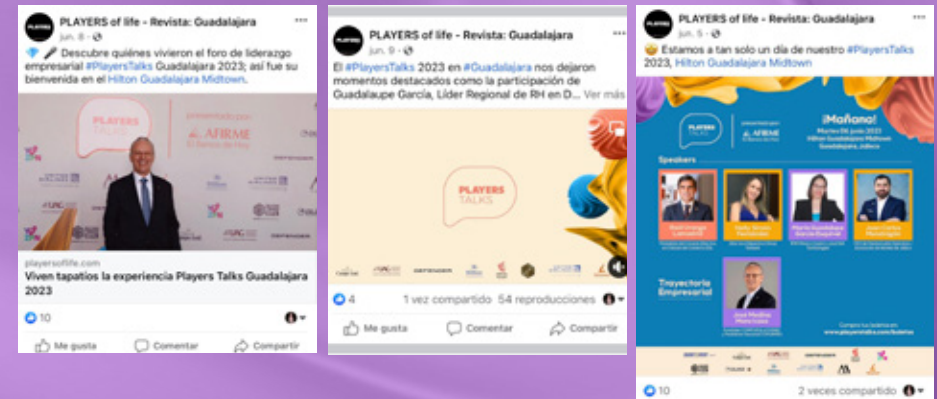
PLAYERS of life - Revista: Guadalajara
jun. 8 ·

🎤 Descubre quiénes vivieron el foro de liderazgo empresarial #PlayersTalks Guadalajara 2023; así fue su bienvenida en el Hilton Guadalajara Midtown.

PLAYERS TALKS

presentado por AFIRME

playersoflife.com
Viven tapatíos la experiencia Players Talks Guadalajara 2023

10

Me gusta
Comentar
Compartir

PLAYERS of life - Revista: Guadalajara
jun. 9 ·

El #PlayersTalks 2023 en #Guadalajara nos dejaron momentos destacados como la participación de Guadalupe García, Líder Regional de RH en D... Ver más

PLAYERS TALKS

4
1 vez compartido 54 reproducciones

Me gusta
Comentar
Compartir

PLAYERS of life - Revista: Guadalajara
jun. 5 ·

Estamos a tan solo un día de nuestro #PlayersTalks 2023, Hilton Guadalajara Midtown

PLAYERS TALKS
AFIRME

¡Mañana!
Martes 06 junio 2023
Hilton Guadalajara Midtown
Guadalajara, Jalisco

Speakers

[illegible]
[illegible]
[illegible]
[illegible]

Trayectoria Empresarial

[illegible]

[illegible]
www.playerstalks.com

10
2 veces compartido